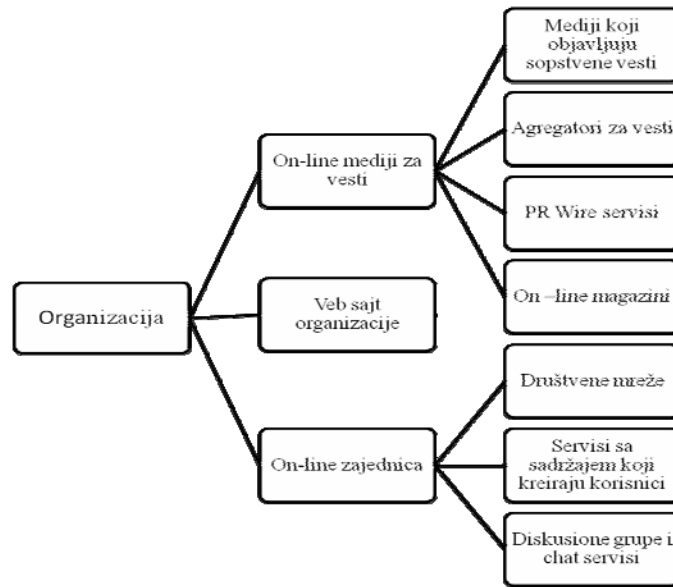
Organizacija

On-line mediji za vesti

Mediji koji objavljuju sopstvene vesti

Agregatori za vesti

PR Wire servisi

On –line magazini

Veb sajt organizacije

On-line zajednica

Društvene mreže

Servisi sa sadržajem koji kreiraju korisnici

Diskusione grupe i chat servisi